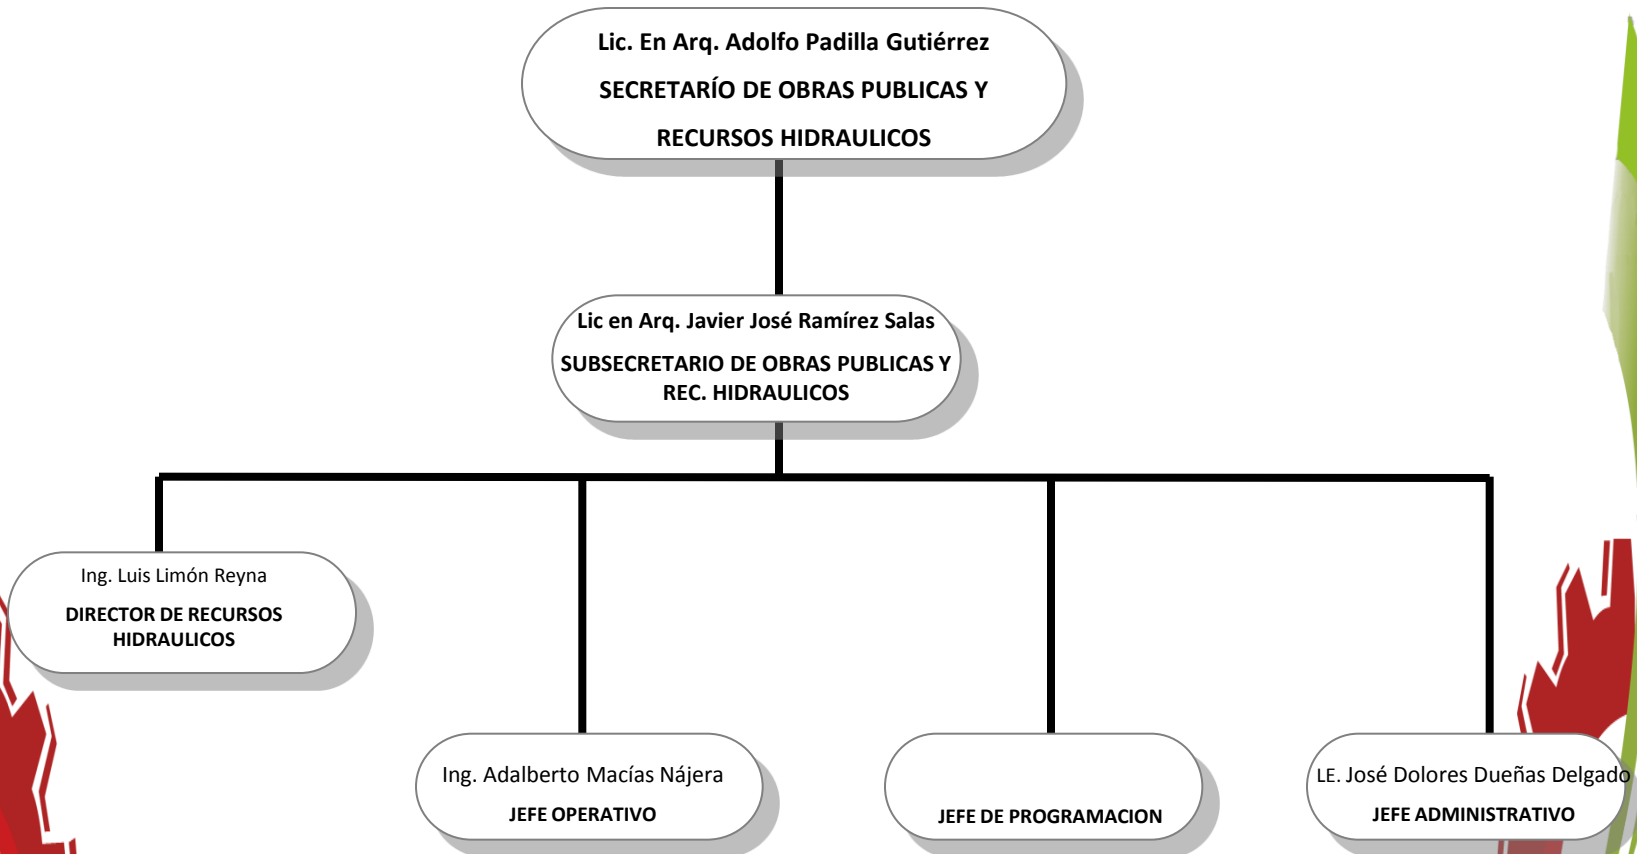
Lic. En Arq. Adolfo Padilla Gutiérrez

SECRETARÍO DE OBRAS PUBLICAS Y

RECURSOS HIDRAULICOS

Lic en Arq. Javier José Ramírez Salas

SUBSECRETARIO DE OBRAS PUBLICAS Y REC. HIDRAULICOS

Ing. Luis Limón Reyna

DIRECTOR DE RECURSOS HIDRAULICOS

Ing. Adalberto Macías Nájera

JEFE OPERATIVO

JEFE DE PROGRAMACION

LE. José Dolores Dueñas Delgado

JEFE ADMINISTRATIVO